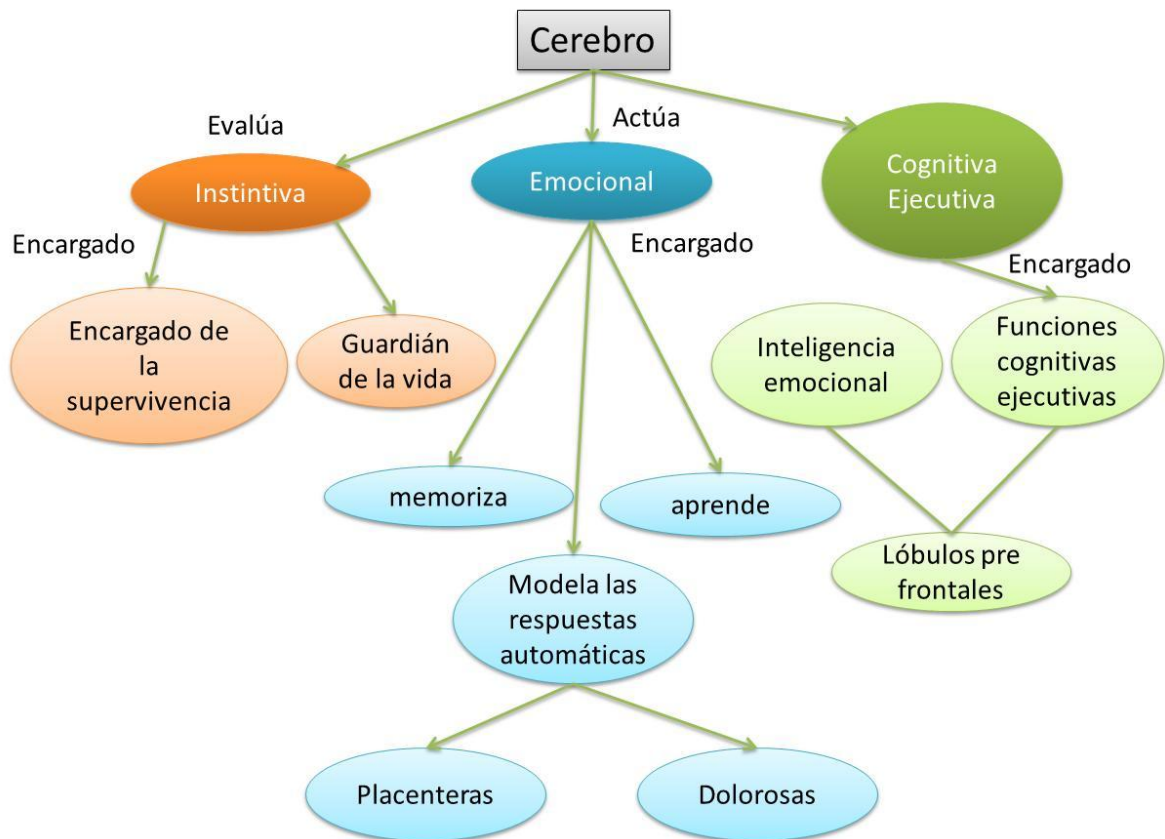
Cerebro

Evalúa

Actúa

Instintiva

Emocional

Cognitiva Ejecutiva

Encargado

Encargado

Encargado

Encargado de la supervivencia

Guardián de la vida

Inteligencia emocional

Funciones cognitivas ejecutivas

memoriza

aprende

Lóbulos pre frontales

Modela las respuestas automáticas

Placenteras

Dolorosas